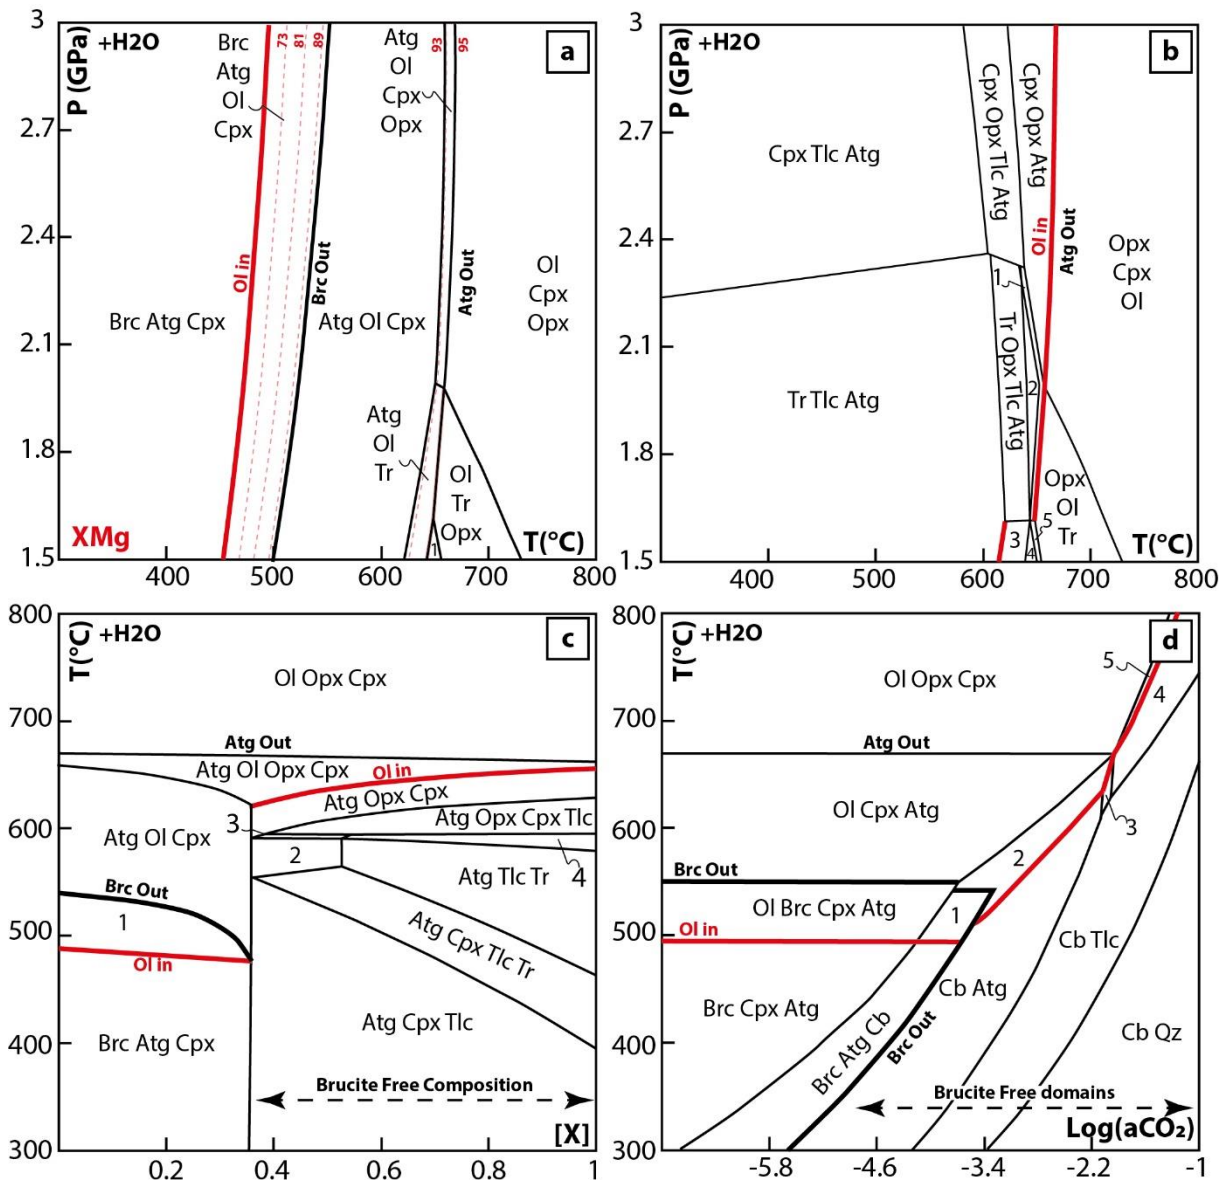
3
P (GPa) +H2O
Brc Atg Ol Cpx
73 81 89
Atg Ol Cpx Opx
93 95
a
2.7
2.4
Ol in
Brc Out
Atg Out
Ol Cpx Opx
Brc Atg Cpx
Atg Ol Cpx
2.1
1.8
Atg Ol Tr
Ol Tr Opx
1
XMg
T(°C)
1.5
400 500 600 700 800

3
P (GPa) +H2O
b
2.7
Cpx Tlc Atg
Cpx Opx Tlc Atg
Cpx Opx Atg
Ol in
Atg Out
2.4
Opx Cpx Ol
1
2.1
Tr Opx Tlc Atg
2
Tr Tlc Atg
1.8
Opx Ol Tr
5
3
4
T(°C)
1.5
400 500 600 700 800

800
T(°C) +H2O
c
Ol Opx Cpx
700
Atg Out
Atg Ol Opx Cpx
Ol in
Atg Opx Cpx
3
Atg Opx Cpx Tlc
600
Atg Ol Cpx
2
4
Atg Tlc Tr
Brc Out
500
1
Atg Cpx Tlc Tr
Ol in
Atg Cpx Tlc
400
Brc Atg Cpx
Brucite Free Composition
[X]
300
0.2 0.4 0.6 0.8 1

800
T(°C) +H2O
d
5
Ol Opx Cpx
4
700
Atg Out
Ol Cpx Atg
3
600
2
Brc Out
Ol Brc Cpx Atg
1
500
Ol in
Cb Tlc
Cb Atg
Brc Cpx Atg
Brc Atg Cb
Brc Out
400
Cb Qz
Brucite Free domains
Log(aCO₂)
300
-5.8 -4.6 -3.4 -2.2 -1